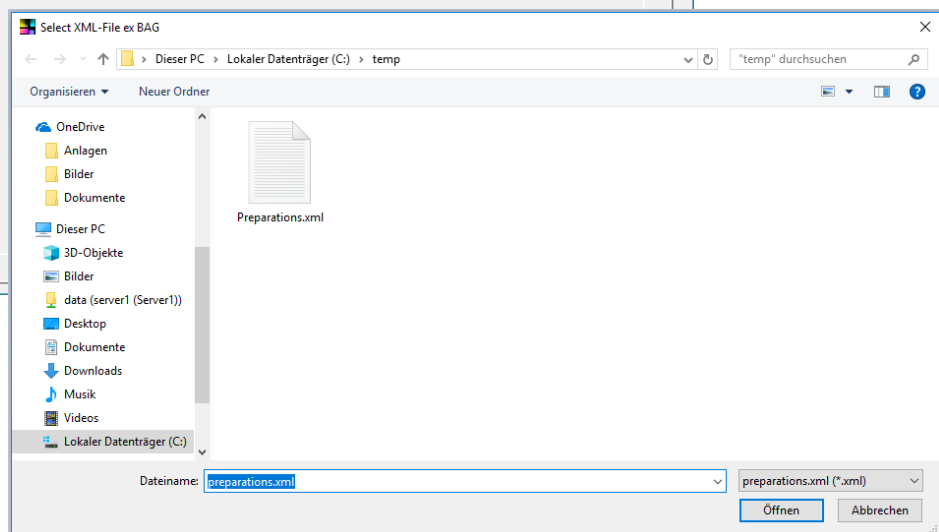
Select XML-File ex BAG

Dieser PC > Lokaler Datenträger (C:) > temp

"temp" durchsuchen

Organisieren ▾ Neuer Ordner

OneDrive
Anlagen
Bilder
Dokumente
Dieser PC
3D-Objekte
Bilder
data (server1 (Server1))
Desktop
Dokumente
Downloads
Musik
Videos
Lokaler Datenträger (C:)

Preparations.xml

Dateiname: preparations.xml

preparations.xml (*.xml)

Öffnen

Abbrechen